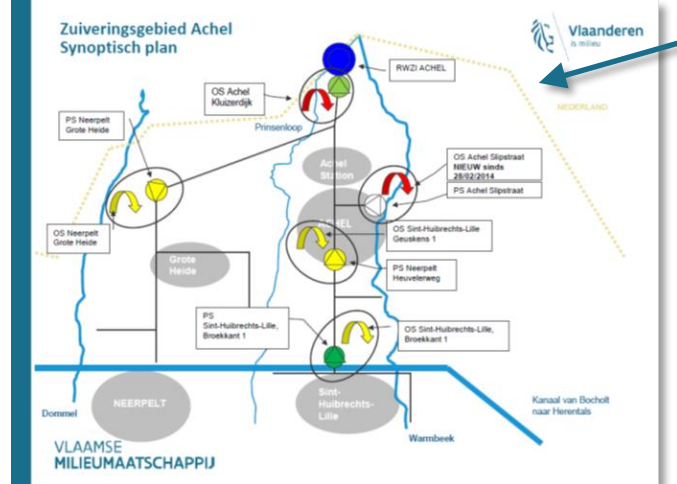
Zuiveringsgebied Achel
Synoptisch plan

Vlaanderen
is milieu

RWZI ACHEL

NEDERLAND

OS Achel Kluizerdijk

Prinsenloop

PS Neerpelt Grote Heide

Achel Station

OS Achel Slipstraat NIEUW sinds 28/02/2014

PS Achel Slipstraat

ACHEL

OS Sint-Huibrechts-Lille Geuskens 1

OS Neerpelt Grote Heide

Grote Heide

PS Neerpelt Heuvelerweg

PS Sint-Huibrechts-Lille, Broekkant 1

OS Sint-Huibrechts-Lille, Broekkant 1

NEERPELT

Sint-Huibrechts-Lille

Kanaal van Bocholt naar Herentals

Dommel

Warmbeek

VLAAMSE
MILIEUMAATSCHAPPIJ